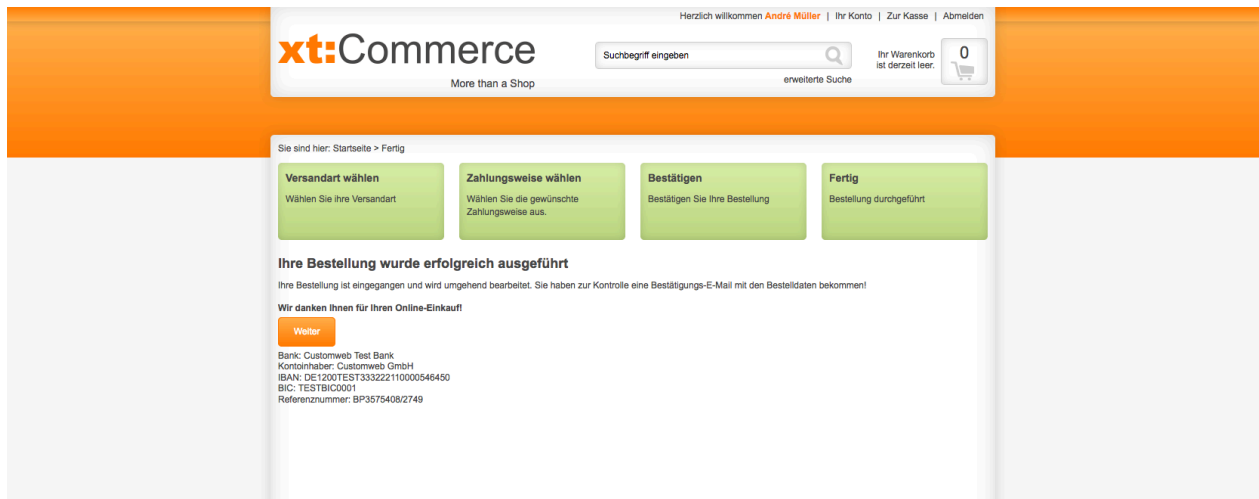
Herzlich willkommen André Müller | Ihr Konto | Zur Kasse | Abmelden

xt:Commerce
More than a Shop

Suchbegriff eingeben

erweiterte Suche

Ihr Warenkorb ist derzeit leer.

0

Sie sind hier: Startseite > Fertig

Versandart wählen
Wählen Sie ihre Versandart

Zahlungsweise wählen
Wählen Sie die gewünschte Zahlungsweise aus.

Bestätigen
Bestätigen Sie Ihre Bestellung

Fertig
Bestellung durchgeführt

Ihre Bestellung wurde erfolgreich ausgeführt

Ihre Bestellung ist eingegangen und wird umgehend bearbeitet. Sie haben zur Kontrolle eine Bestätigungs-E-Mail mit den Bestelldaten bekommen!

Wir danken Ihnen für Ihren Online-Einkauf!

Weiter

Bank: Customweb Test Bank
Kontoinhaber: Customweb GmbH
IBAN: DE1200TEST333222110000546450
BIC: TESTBIC0001
Referenznummer: BP3575408/2749